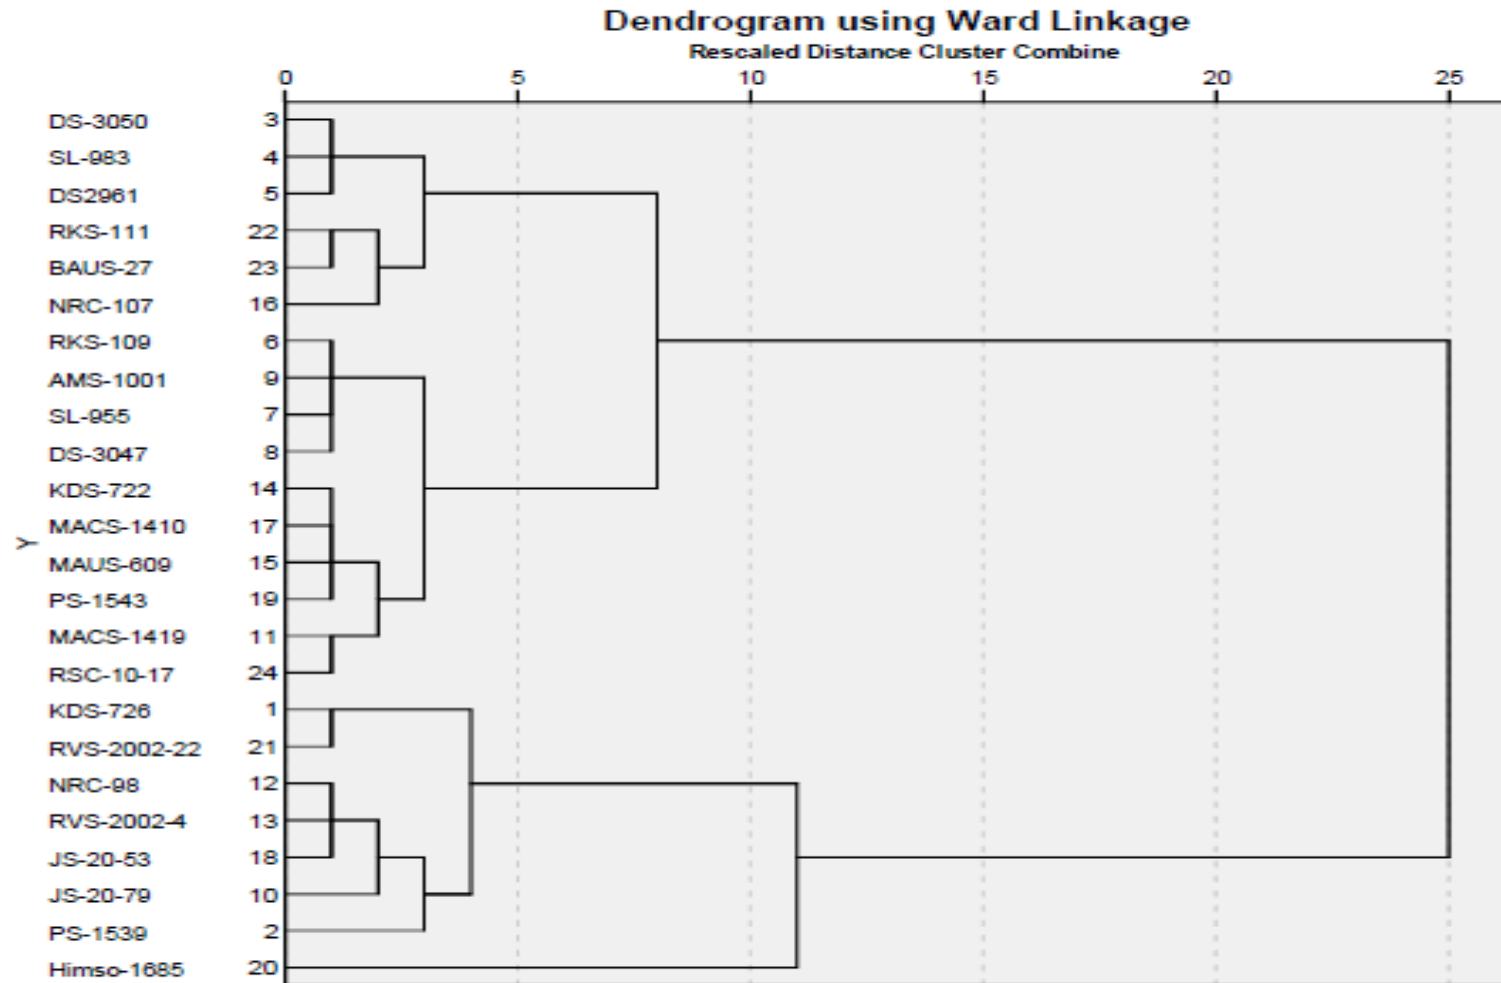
Dendrogram using Ward Linkage
Rescaled Distance Cluster Combine

0 5 10 15 20 25

Y

DS-3050 3
SL-983 4
DS2961 5
RKS-111 22
BAUS-27 23
NRC-107 16
RKS-109 6
AMS-1001 9
SL-955 7
DS-3047 8
KDS-722 14
MACS-1410 17
MAUS-609 15
PS-1543 19
MACS-1419 11
RSC-10-17 24
KDS-726 1
RVS-2002-22 21
NRC-98 12
RVS-2002-4 13
JS-20-53 18
JS-20-79 10
PS-1539 2
Himso-1685 20